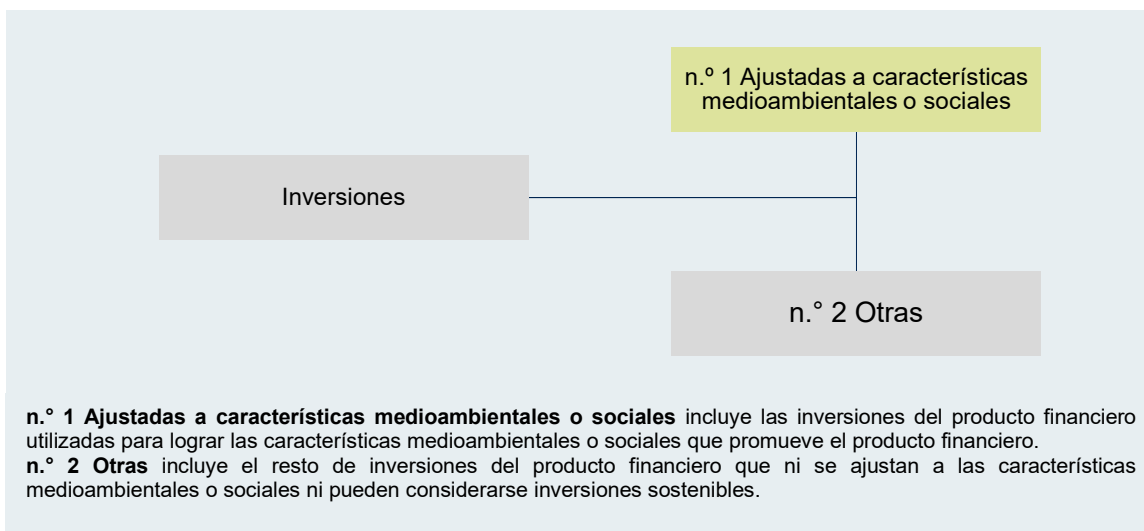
n.º 1 Ajustadas a características medioambientales o sociales

Inversiones

n.° 2 Otras

**n.° 1 Ajustadas a características medioambientales o sociales** incluye las inversiones del producto financiero utilizadas para lograr las características medioambientales o sociales que promueve el producto financiero.
**n.° 2 Otras** incluye el resto de inversiones del producto financiero que ni se ajustan a las características medioambientales o sociales ni pueden considerarse inversiones sostenibles.